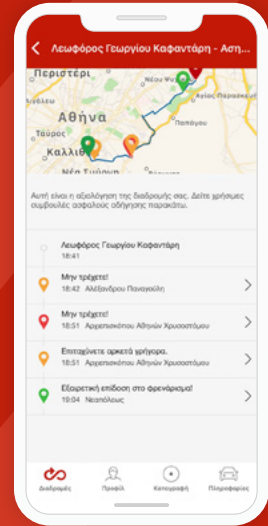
Λεωφόρος Γεωργίου Καφαντάρη - Αση...

Περιστέρι
Νέο Ψυ
Άγιος Παρασκευή
Αθήνα
Παπάγου
Ταύρος
Καλλιθ
Νέα Σμύρνη

Αυτή είναι η αξιολόγηση της διαδρομής σας. Δείτε χρήσιμες συμβουλές ασφαλούς οδήγησης παρακάτω.

Λεωφόρος Γεωργίου Καφαντάρη
18:41

Μην τρέχετε!
18:42 Αλεξάνδρου Παναγούλη

Μην τρέχετε!
18:51 Αρχιεπισκόπου Αθηνών Χρυσοστόμου

Επιταχύνετε αρκετά γρήγορα.
18:51 Αρχιεπισκόπου Αθηνών Χρυσοστόμου

Εξαιρετική επίδοση στο φρενάρισμα!
19:04 Νεαπόλεως

Διαδρομές
Προφίλ
Καταγραφή
Πληροφορίες